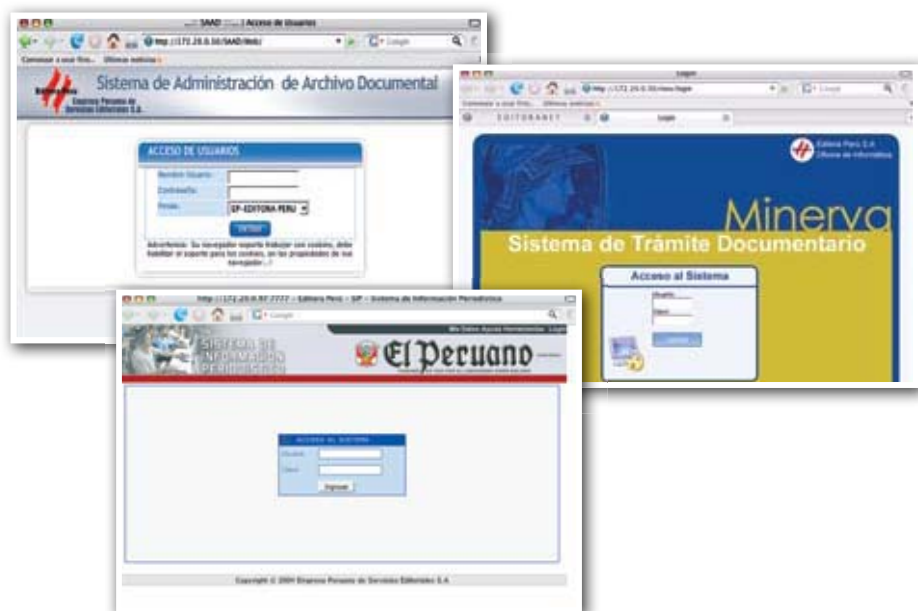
SAAD | Acceso de Usuarios

http://172.20.0.50/SAAD/Web/

Google

Comenzar a usar Firefox Últimas noticias

Editora Perú
Empresa Peruana de Servicios Editoriales S.A.

Sistema de Administración de Archivo Documental

ACCESO DE USUARIOS

Nombre Usuario:

Contraseña:

Perfil: EP-EDITORA PERU

ENTRAR

Advertencia: Su navegador soporte trabajar con cookies, debe habilitar el soporte para las cookies, en las propiedades de su navegador...!

Login

http://172.20.0.50/minerva/login

Google

Comenzar a usar Firefox Últimas noticias

EDITORANET

Login

Editora Perú S.A
Oficina de Informática

Minerva

Sistema de Trámite Documentario

Acceso al Sistema

Usuario

Clave

http://172.20.0.97:7777 - Editora Perú - SIP - Sistema de Información Periodística

Google

Mis Datos Acceso Herramientas Login

SISTEMA DE INFORMACIÓN PERIODÍSTICA

El Peruano

ACCESO AL SISTEMA

Usuario

Clave

Ingresar

Copyright © 2004 Empresa Peruana de Servicios Editoriales S.A